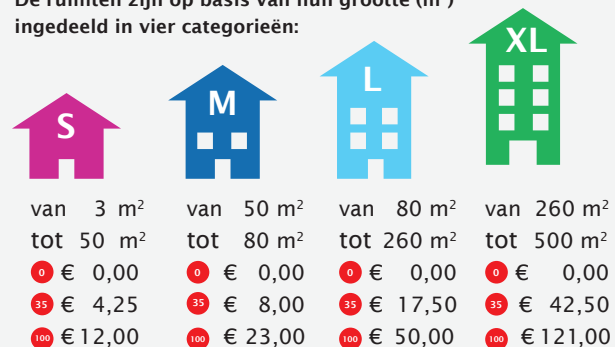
De ruimten zijn op basis van hun grootte ($m^2$) ingedeeld in vier categorieën:

S

M

L

XL

van 3 $m^2$
tot 50 $m^2$
0 € 0,00
35 € 4,25
100 € 12,00

van 50 $m^2$
tot 80 $m^2$
0 € 0,00
35 € 8,00
100 € 23,00

van 80 $m^2$
tot 260 $m^2$
0 € 0,00
35 € 17,50
100 € 50,00

van 260 $m^2$
tot 500 $m^2$
0 € 0,00
35 € 42,50
100 € 121,00